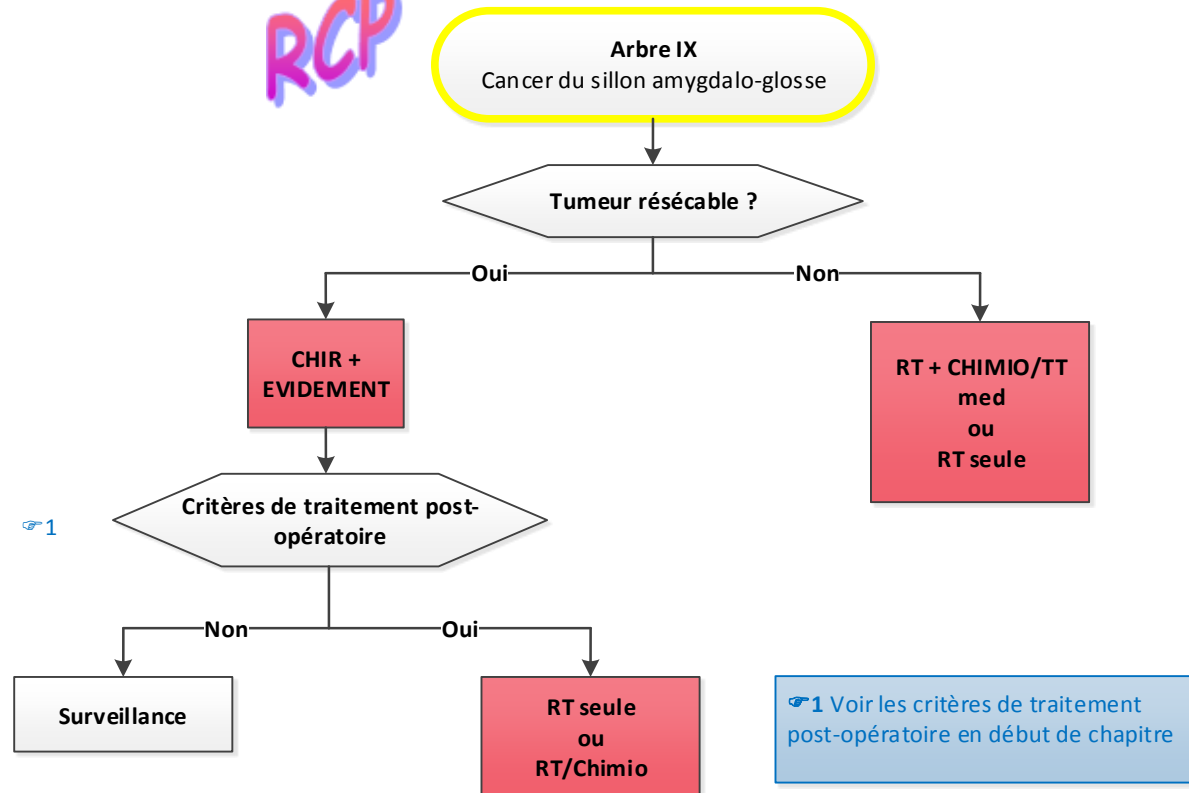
RCP

Arbre IX
Cancer du sillon amygdalo-glosse

Tumeur résécable ?

Oui

Non

CHIR + EVIDEMENT

RT + CHIMIO/TT med ou RT seule

☞1

Critères de traitement post-opératoire

Non

Oui

Surveillance

RT seule ou RT/Chimio

☞1 Voir les critères de traitement post-opératoire en début de chapitre